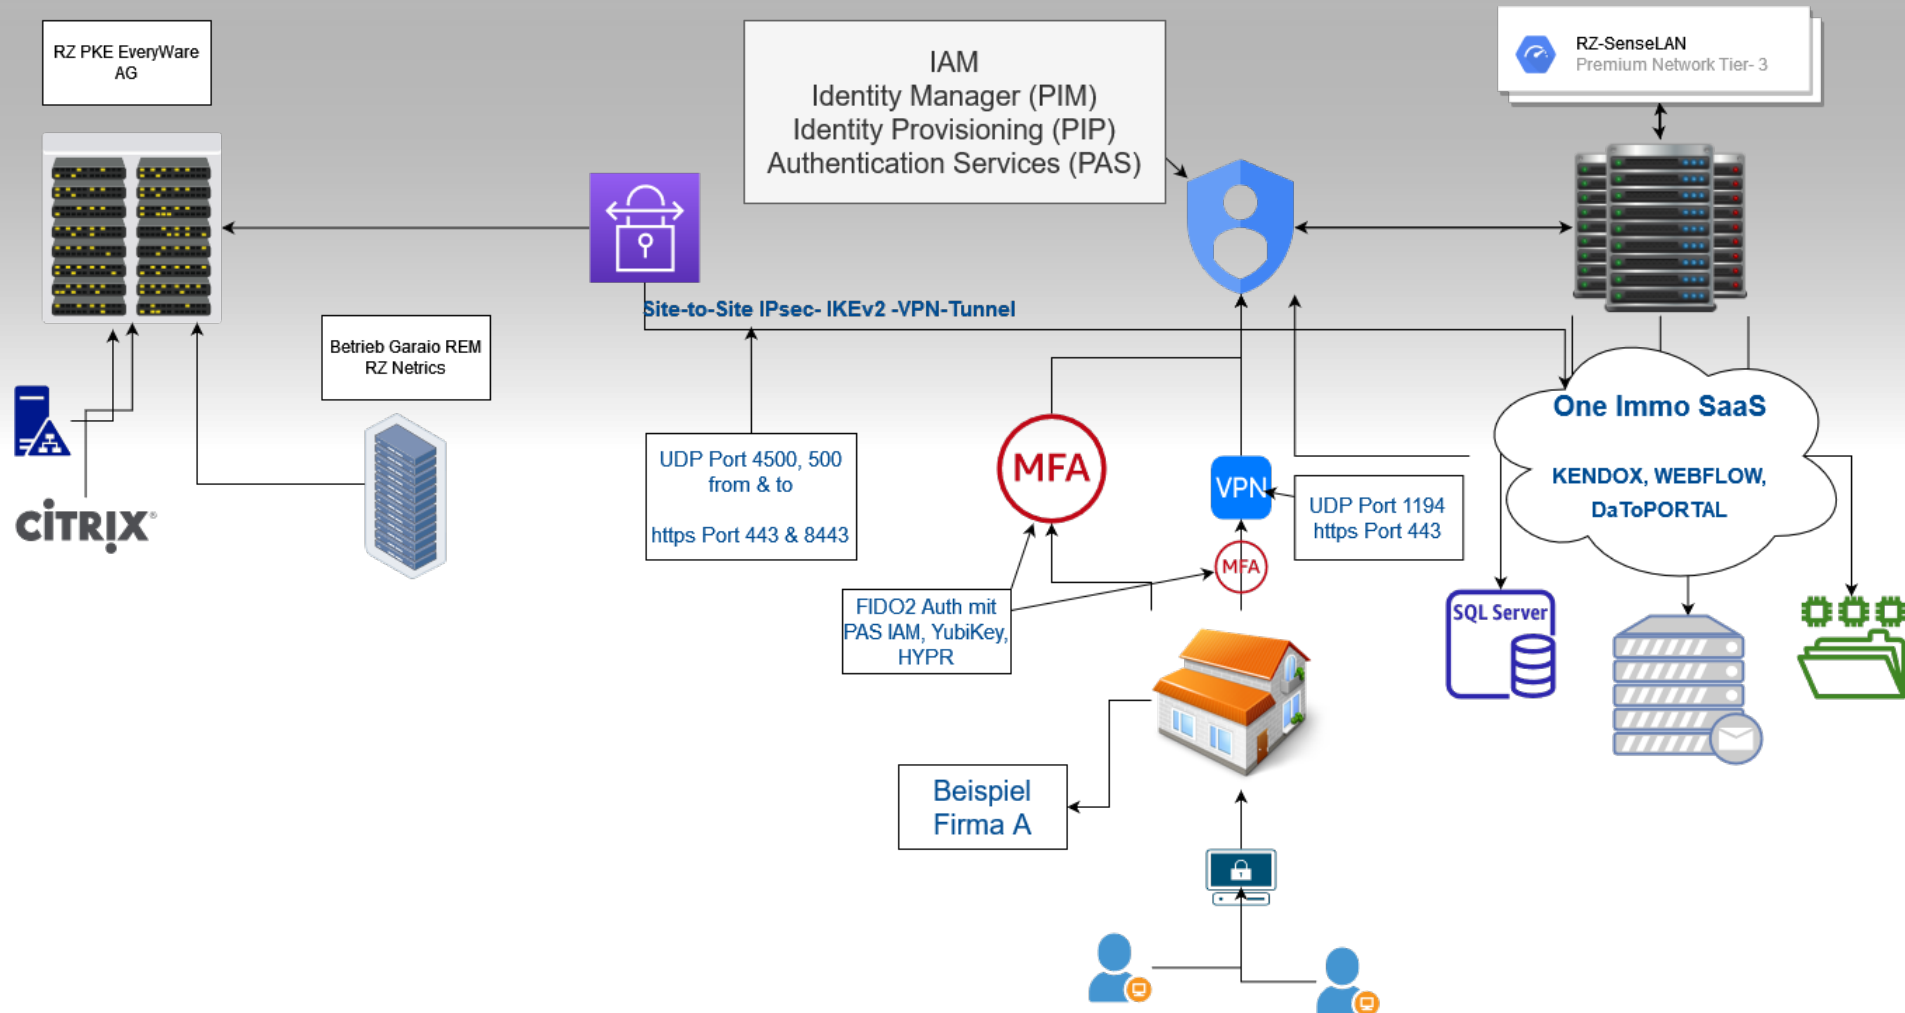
RZ PKE EveryWare AG

IAM
Identity Manager (PIM)
Identity Provisioning (PIP)
Authentication Services (PAS)

RZ-SenseLAN
Premium Network Tier- 3

Site-to-Site IPsec- IKEv2 -VPN-Tunnel

Betrieb Garaio REM
RZ Netrics

CITRIX

UDP Port 4500, 500 from & to

https Port 443 & 8443

MFA

VPN

UDP Port 1194
https Port 443

MFA

One Immo SaaS

KENDOX, WEBFLOW, DaToPORTAL

SQL Server

FIDO2 Auth mit PAS IAM, YubiKey, HYPR

Beispiel Firma A